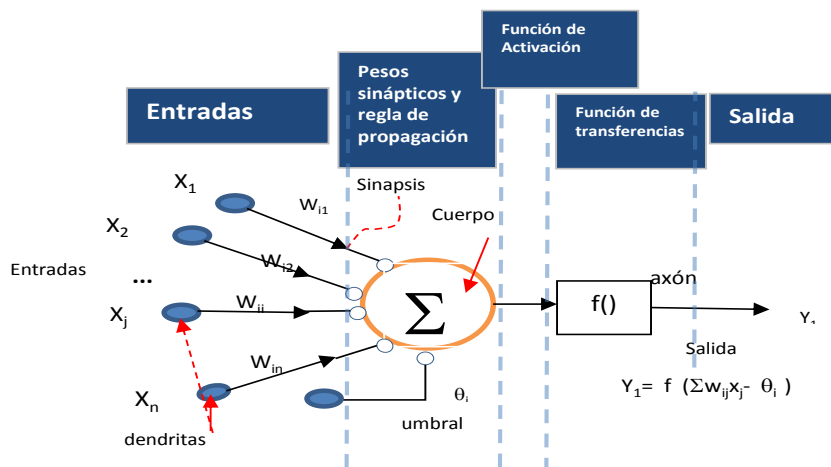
Función de Activación

Pesos sinápticos y regla de propagación

Entradas

Función de transferencias

Salida

$X_1$

Sinapsis

$W_{i1}$

$X_2$

Cuerpo

$W_{i2}$

Entradas

...

axón

$W_{ij}$

$X_j$

$\Sigma$

f()

$Y_i$

$W_{in}$

Salida

$\theta_i$

$X_n$

$Y_1 = f\ (\Sigma w_{ij}x_j - \theta_i)$

umbral

dendritas